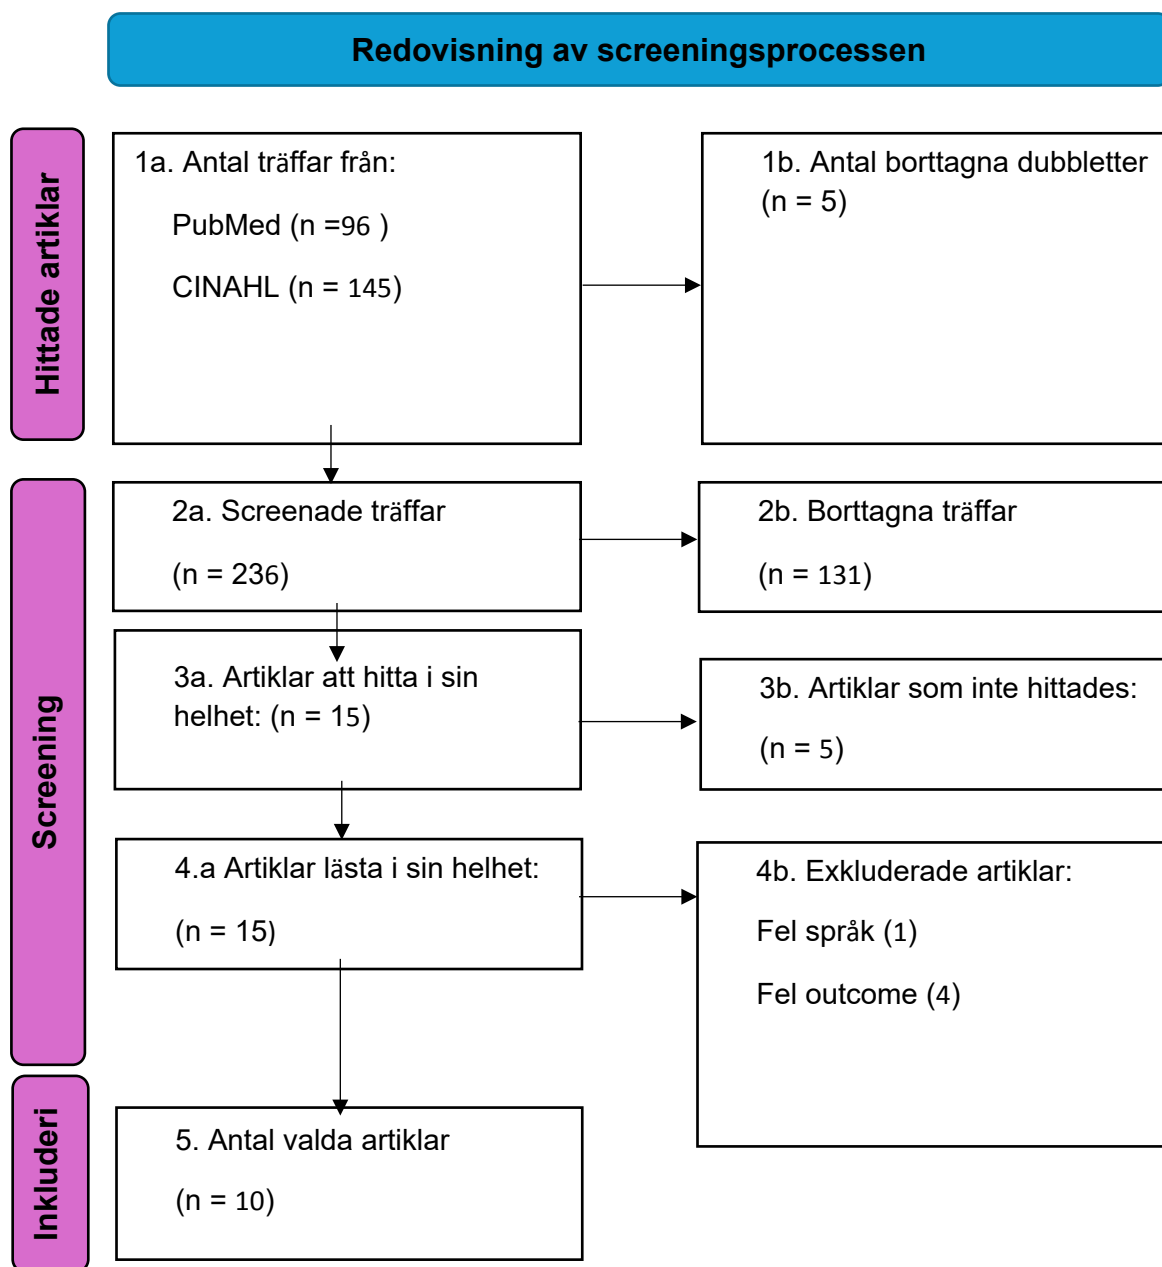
Redovisning av screeningsprocessen

Hittade artiklar

1a. Antal träffar från:

PubMed (n =96 )

CINAHL (n = 145)

1b. Antal borttagna dubbletter (n = 5)

Screening

2a. Screenade träffar

(n = 236)

2b. Borttagna träffar

(n = 131)

3a. Artiklar att hitta i sin helhet: (n = 15)

3b. Artiklar som inte hittades:

(n = 5)

4.a Artiklar lästa i sin helhet:

(n = 15)

4b. Exkluderade artiklar:

Fel språk (1)

Fel outcome (4)

Inkluderi

5. Antal valda artiklar

(n = 10)